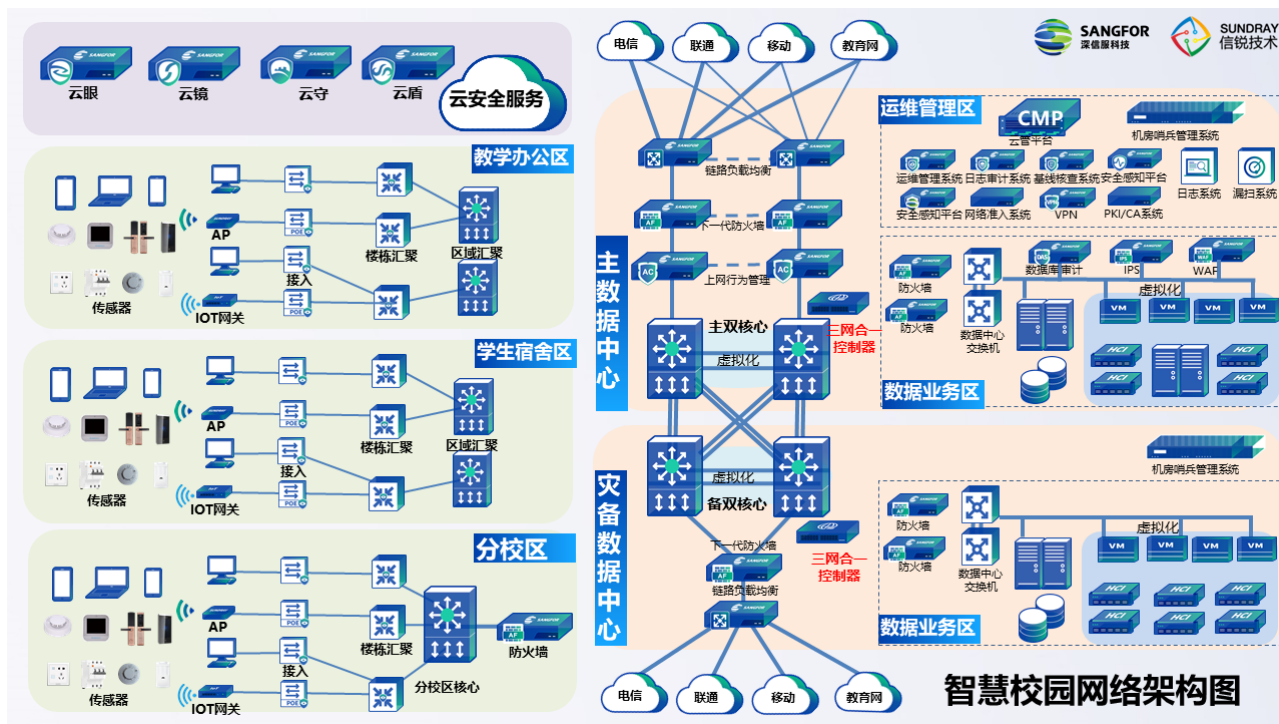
云眼
云镜
云守
云盾
云安全服务

教学办公区
AP
接入
楼栋汇聚
区域汇聚
传感器
IOT网关

学生宿舍区
AP
接入
楼栋汇聚
区域汇聚
传感器
IOT网关

分校区
AP
接入
楼栋汇聚
分校区核心
防火墙
传感器
IOT网关

电信
联通
移动
教育网

SANGFOR 深信服科技
SUNDRAY 信锐技术

主数据中心
链路负载均衡
下一代防火墙
上网行为管理
主双核心
虚拟化
三网合一控制器

运维管理区
CMP
云管平台
机房哨兵管理系统
运维管理系统
日志审计系统
基线核查系统
安全感知平台
日志系统
漏扫系统
安全感知平台
网络准入系统
VPN
PKI/CA系统

防火墙
防火墙
数据中心交换机
数据库审计
IPS
WAF
虚拟化
VM
VM
VM
VM
HCI
HCI
HCI
HCI
数据业务区

灾备数据中心
虚拟化
备双核心
下一代防火墙
链路负载均衡
三网合一控制器
机房哨兵管理系统
防火墙
防火墙
数据中心交换机
虚拟化
VM
VM
VM
VM
HCI
HCI
HCI
HCI
HCI
HCI
数据业务区

电信
联通
移动
教育网

智慧校园网络架构图